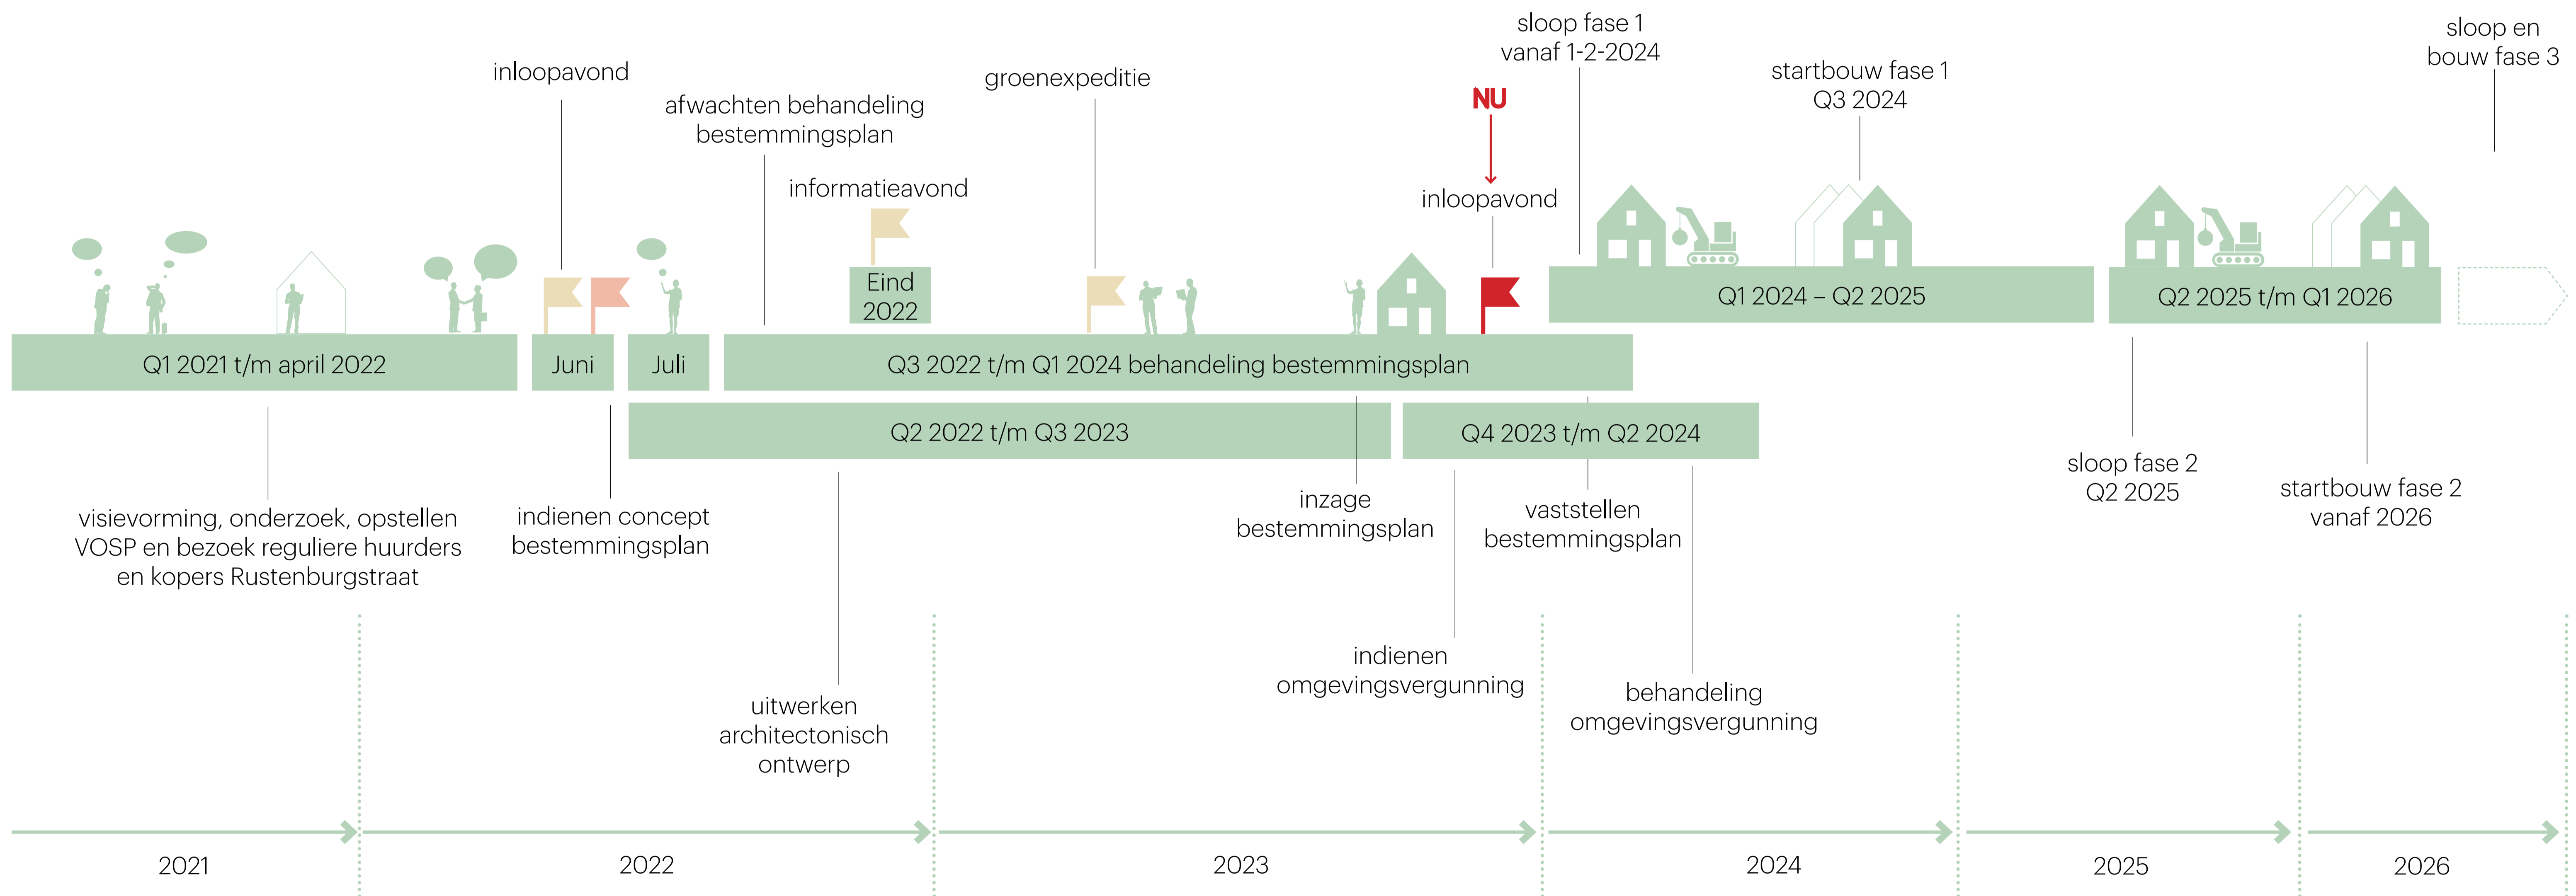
sloop fase 1
vanaf 1-2-2024

sloop en
bouw fase 3

inloopavond

groenexpeditie

startbouw fase 1
Q3 2024

afwachten behandeling
bestemmingsplan

NU

informatieavond

inloopavond

Eind
2022

Q1 2024 – Q2 2025

Q2 2025 t/m Q1 2026

Q1 2021 t/m april 2022

Juni

Juli

Q3 2022 t/m Q1 2024 behandeling bestemmingsplan

Q2 2022 t/m Q3 2023

Q4 2023 t/m Q2 2024

sloop fase 2
Q2 2025

startbouw fase 2
vanaf 2026

visievorming, onderzoek, opstellen VOSP en bezoek reguliere huurders en kopers Rustenburgstraat

indienen concept
bestemmingsplan

inzage
bestemmingsplan

vaststellen
bestemmingsplan

indienen
omgevingsvergunning

behandeling
omgevingsvergunning

uitwerken
architectonisch
ontwerp

2021

2022

2023

2024

2025

2026